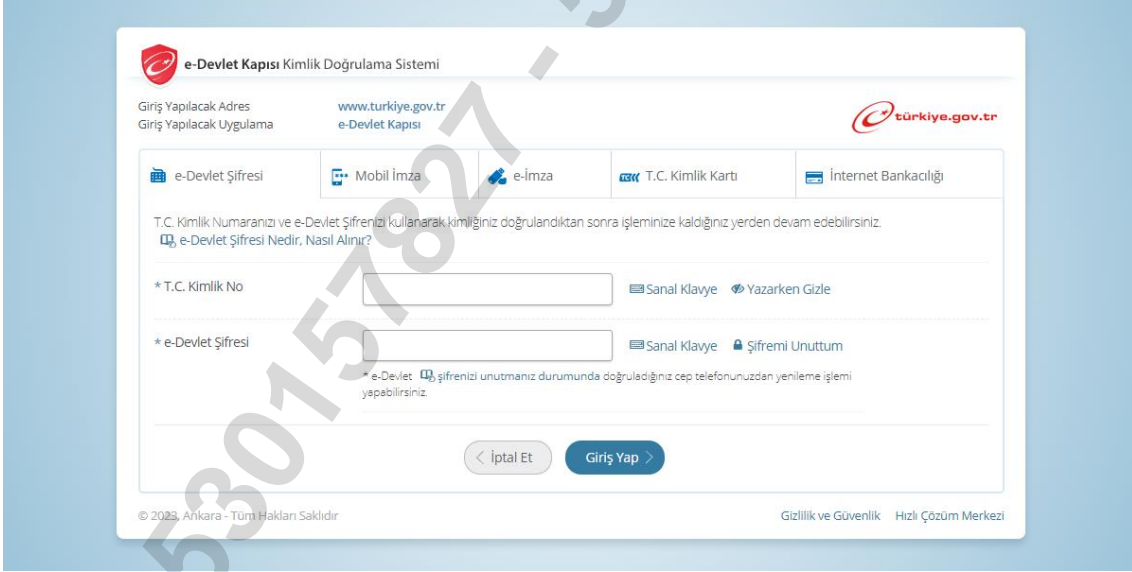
e-Devlet Kapısı Kimlik Doğrulama Sistemi

Giriş Yapılacak Adres www.turkiye.gov.tr
Giriş Yapılacak Uygulama e-Devlet Kapısı

türkiye.gov.tr

e-Devlet Şifresi | Mobil İmza | e-İmza | T.C. Kimlik Kartı | İnternet Bankacılığı

T.C. Kimlik Numaranızı ve e-Devlet Şifrenizi kullanarak kimliğiniz doğrulandıktan sonra işleminize kaldığınız yerden devam edebilirsiniz.
e-Devlet Şifresi Nedir, Nasıl Alınır?

* T.C. Kimlik No
Sanal Klavye Yazarken Gizle

* e-Devlet Şifresi
Sanal Klavye Şifremi Unuttum

* e-Devlet şifrenizi unutmanız durumunda doğruladığınız cep telefonunuzdan yenileme işlemi yapabilirsiniz.

İptal Et Giriş Yap

© 2023, Ankara - Tüm Hakları Saklıdır

Gizlilik ve Güvenlik Hızlı Çözüm Merkezi

5301527 - 5